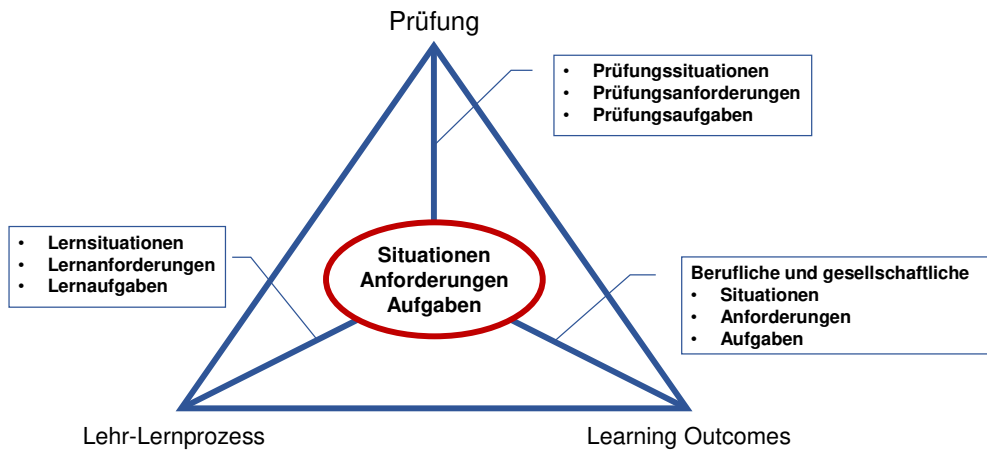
Prüfung

- Prüfungssituationen
- Prüfungsanforderungen
- Prüfungsaufgaben

- Lernsituationen
- Lernanforderungen
- Lernaufgaben

Situationen
Anforderungen
Aufgaben

Berufliche und gesellschaftliche
- Situationen
- Anforderungen
- Aufgaben

Lehr-Lernprozess

Learning Outcomes